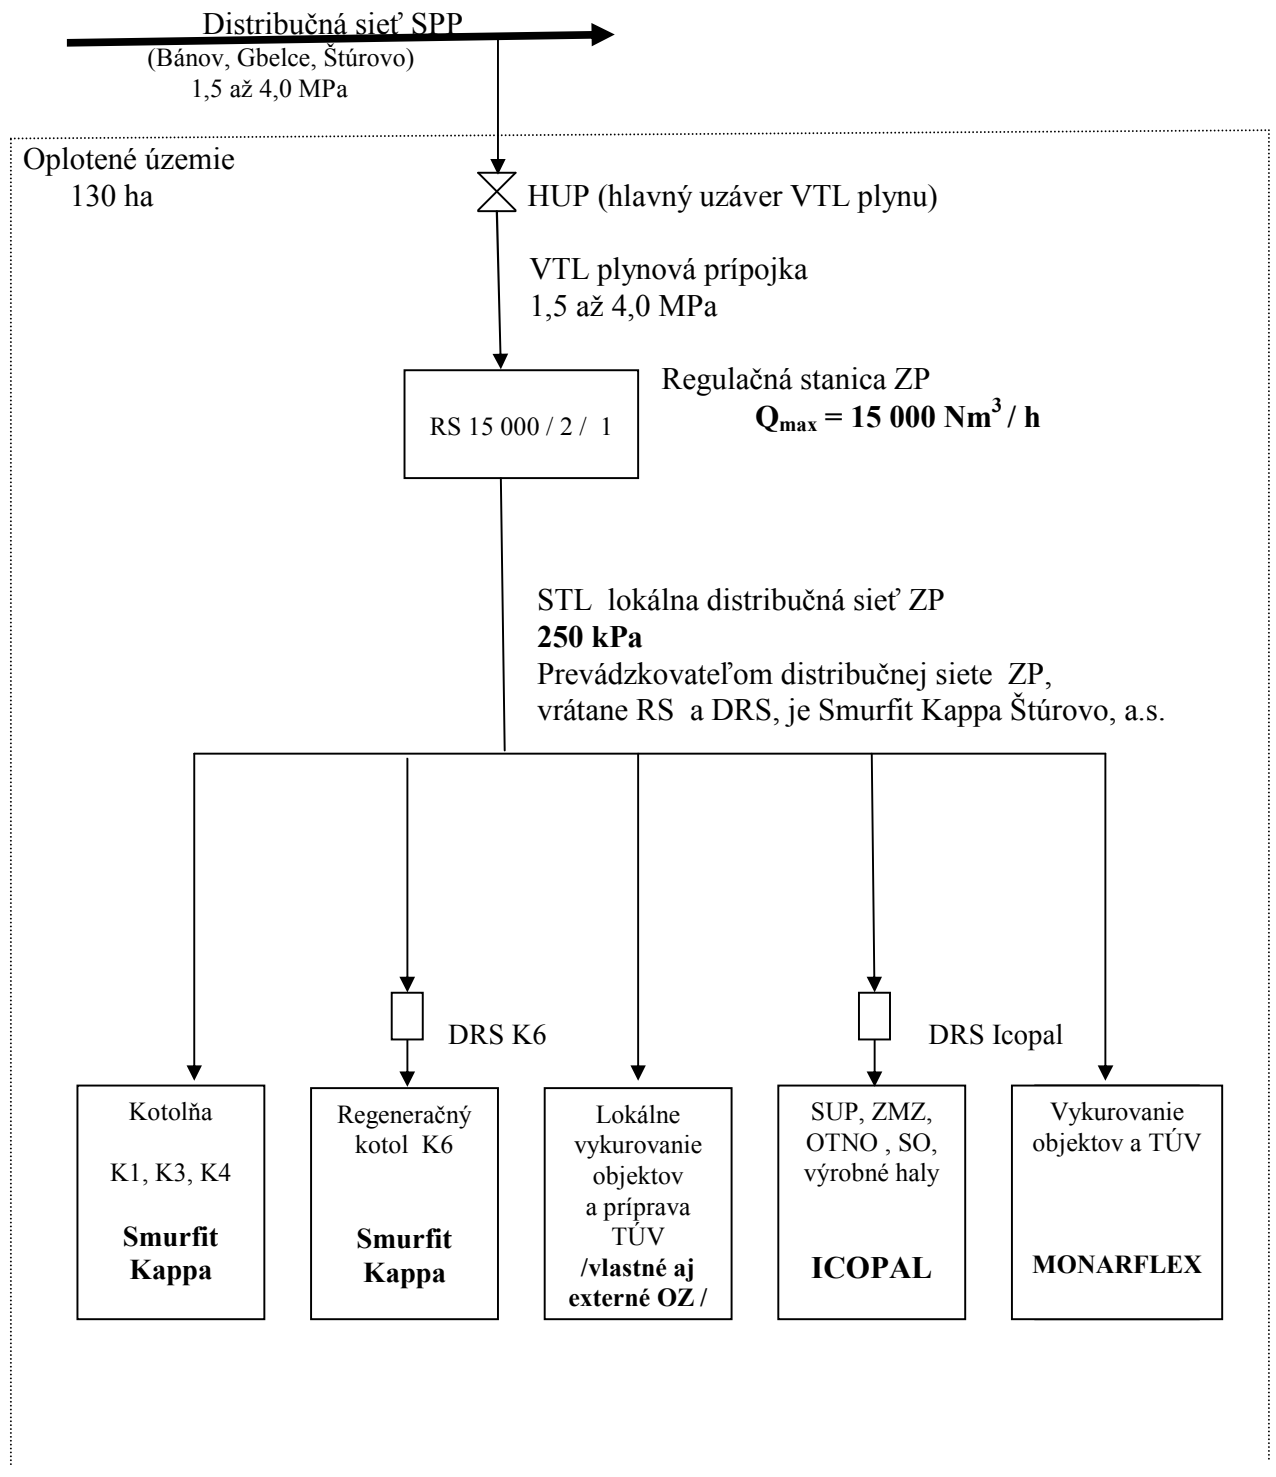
Distribučná sieť SPP
(Bánov, Gbelce, Štúrovo)
1,5 až 4,0 MPa

Oplotené územie
130 ha

HUP (hlavný uzáver VTL plynu)

VTL plynová prípojka
1,5 až 4,0 MPa

RS 15 000 / 2 / 1

Regulačná stanica ZP
**$Q_{max}$ = 15 000 $Nm^3$ / h**

STL lokálna distribučná sieť ZP
**250 kPa**
Prevádzkovateľom distribučnej siete ZP, vrátane RS a DRS, je Smurfit Kappa Štúrovo, a.s.

DRS K6

DRS Icopal

Kotolňa
K1, K3, K4
**Smurfit Kappa**

Regeneračný kotol K6
**Smurfit Kappa**

Lokálne vykurovanie objektov a príprava TÚV
**/vlastné aj externé OZ /**

SUP, ZMZ, OTNO , SO, výrobné haly
**ICOPAL**

Vykurovanie objektov a TÚV
**MONARFLEX**